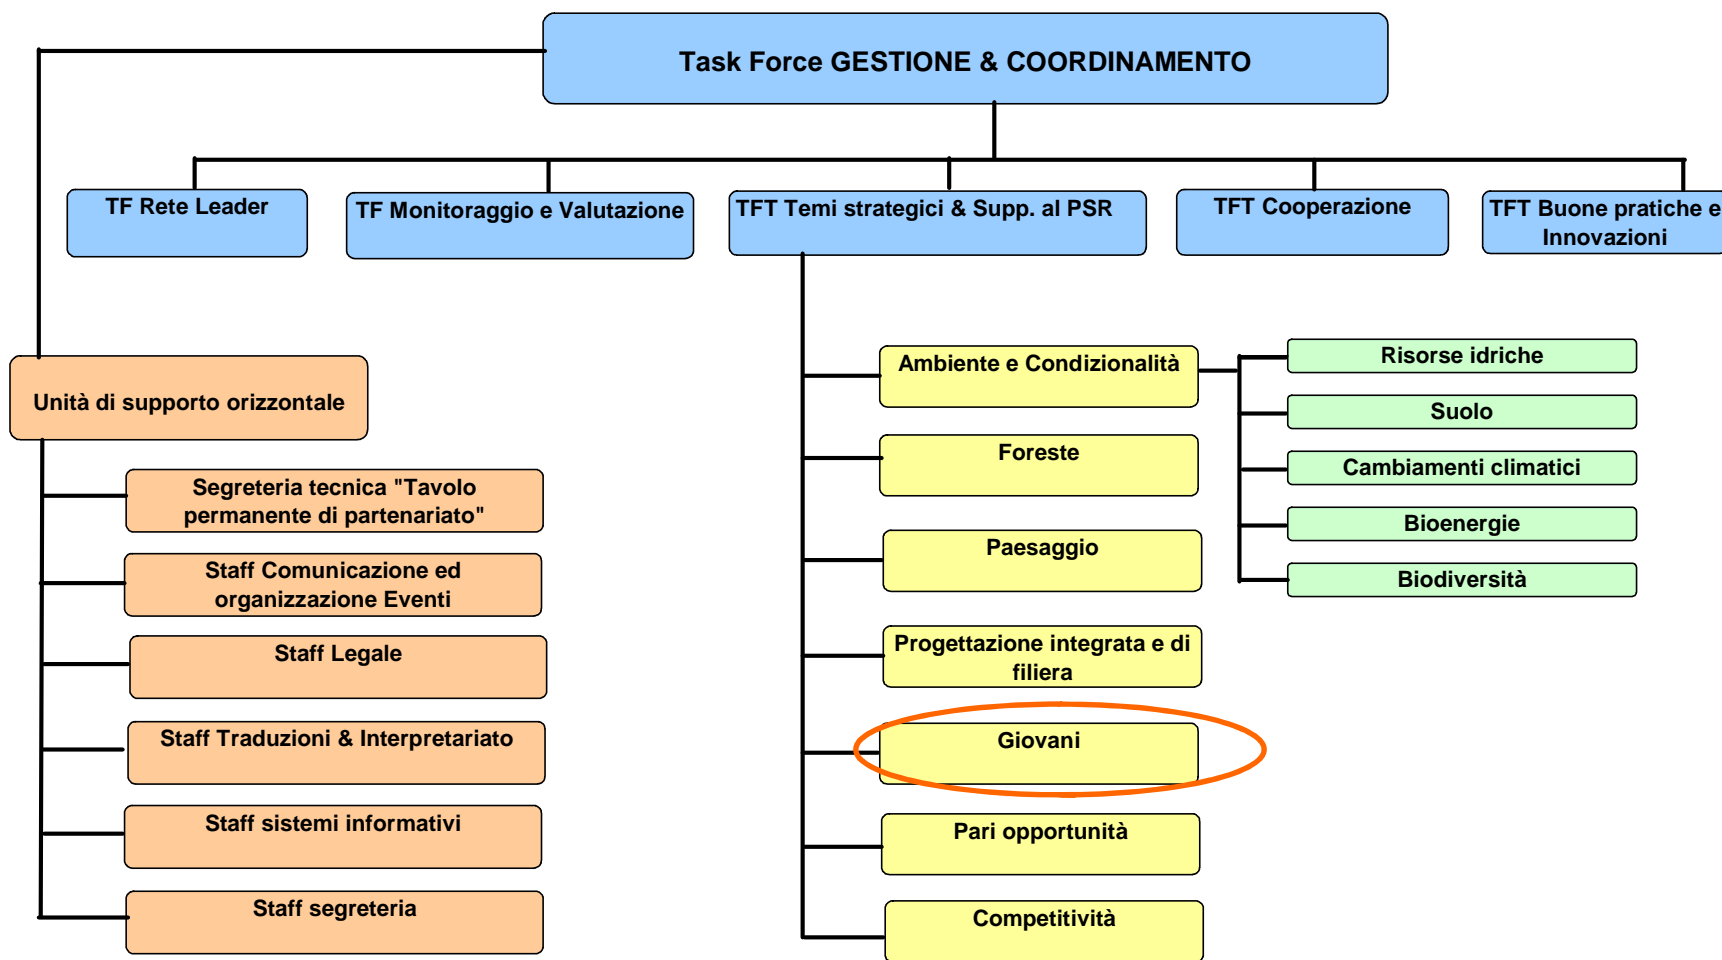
Task Force GESTIONE & COORDINAMENTO

TF Rete Leader

TF Monitoraggio e Valutazione

TFT Temi strategici & Supp. al PSR

TFT Cooperazione

TFT Buone pratiche e Innovazioni

Unità di supporto orizzontale

Segreteria tecnica "Tavolo permanente di partenariato"

Staff Comunicazione ed organizzazione Eventi

Staff Legale

Staff Traduzioni & Interpretariato

Staff sistemi informativi

Staff segreteria

Ambiente e Condizionalità

Foreste

Paesaggio

Progettazione integrata e di filiera

Giovani

Pari opportunità

Competitività

Risorse idriche

Suolo

Cambiamenti climatici

Bioenergie

Biodiversità